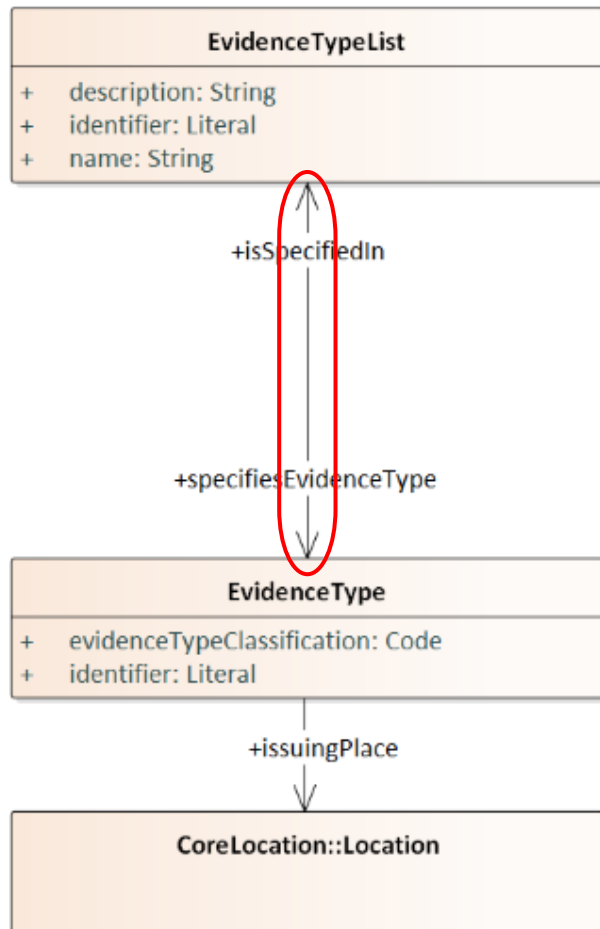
EvidenceTypeList

+ description: String
+ identifier: Literal
+ name: String

+isSpecifiedIn

+specifiesEvidenceType

EvidenceType

+ evidenceTypeClassification: Code
+ identifier: Literal

+issuingPlace

CoreLocation::Location